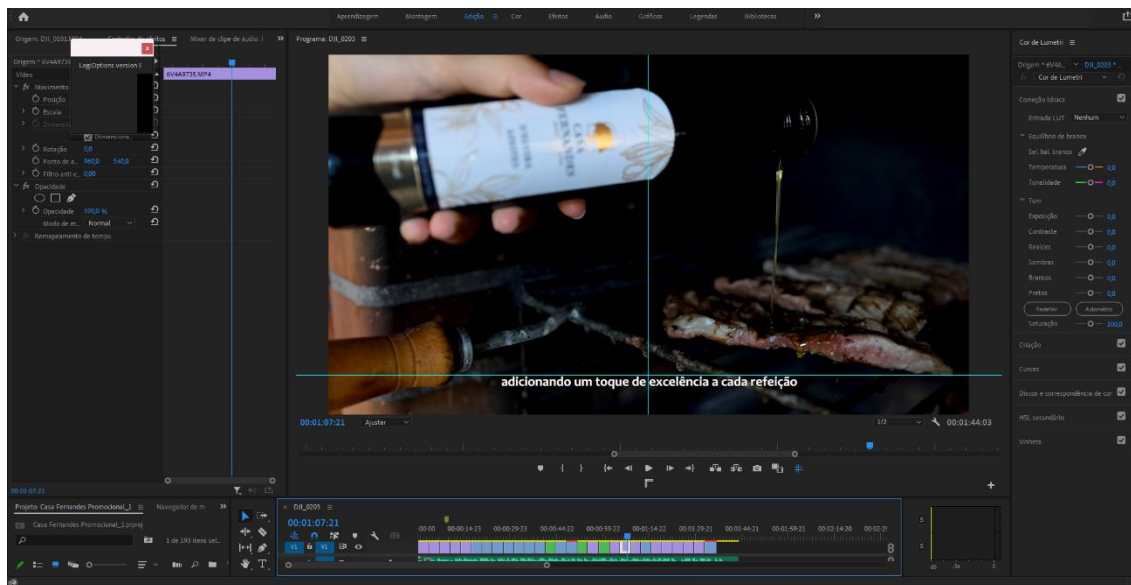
Aprendizagem Montagem Edição ≡ Cor Efeitos Áudio Gráficos Legendas Bibliotecas »

Origem: DJI_0101.MP4 Controles de efeitos ≡ Mixer de clipe de áudio: I » Programa: DJI_0203 ≡

Origem * 6V4A9735.MP4
Vídeo
fx Movimento
Posição
Escala
Dimensão
Dimensione...
Rotação 0,0
Ponto de a... 960,0 540,0
Filtro anti-c... 0,00
fx Opacidade
Opacidade 100,0 %
Modo de m... Normal
Remapeamento de tempo

LogiOptions version I

6V4A9735.MP4

adicionando um toque de excelência a cada refeição

00:01:07:21 Ajustar 1/2 00:01:44:03

00:01:07:21

Projeto: Casa Fernandes Promocional_1 ≡ Navegador de m »
Casa Fernandes Promocional_1.prproj
1 de 193 itens sel...

DJI_0203 ≡
00:01:07:21
:00:00 00:00:14:23 00:00:29:23 00:00:44:22 00:00:59:22 00:01:14:22 00:01:29:21 00:01:44:21 00:01:59:21 00:02:14:20 00:02:2
V1 V1

Cor de Lumetri ≡
Origem * 6V4A... DJI_0203 *...
fx Cor de Lumetri
Correção básica
Entrada LUT Nenhum
Equilíbrio de branco
Sel. bal. branco
Temperatura 0,0
Tonalidade 0,0
Tom
Exposição 0,0
Contraste 0,0
Realces 0,0
Sombras 0,0
Brancos 0,0
Pretos 0,0
Redefinir Automático
Saturação 100,0
Criação
Curvas
Discos e correspondência de cor
HSL secundário
Vinheta